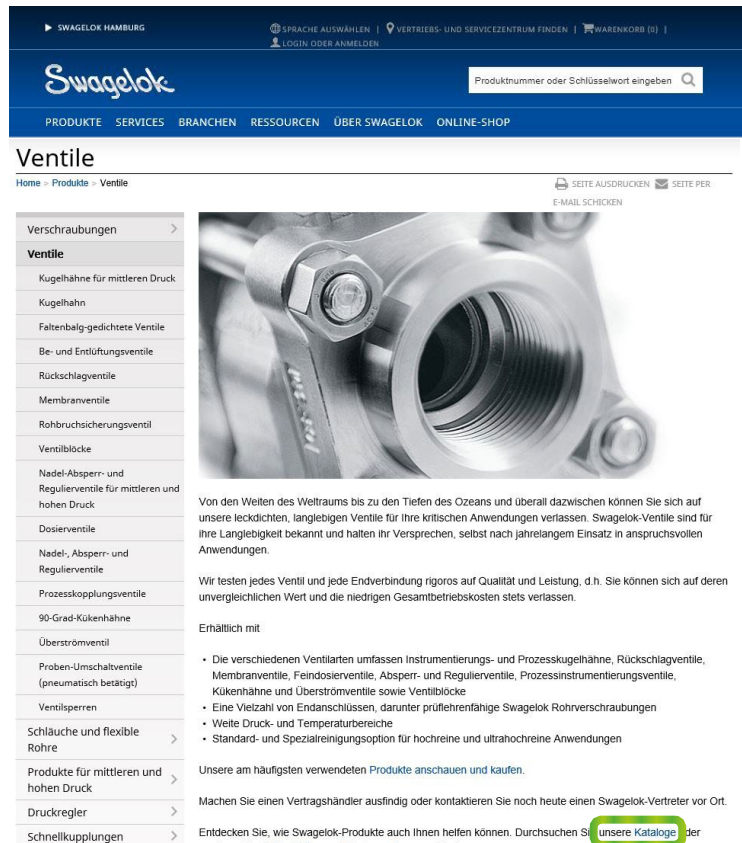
SWAGELOK HAMBURG

SPRACHE AUSWÄHLEN | VERTRIEBS- UND SERVICEZENTRUM FINDEN | WARENKORB (0) | LOGIN ODER ANMELDEN

Swagelok

Produktnummer oder Schlüsselwort eingeben

PRODUKTE SERVICES BRANCHEN RESSOURCEN ÜBER SWAGELOK ONLINE-SHOP

Ventile

Home > Produkte > Ventile

SEITE AUSDRUCKEN SEITE PER E-MAIL SCHICKEN

Verschraubungen
Ventile
Kugelhähne für mittleren Druck
Kugelhahn
Faltenbalg-gedichtete Ventile
Be- und Entlüftungsventile
Rückschlagventile
Membranventile
Rohrbruchsicherungsventil
Ventilblöcke
Nadel-Absperr- und Regulierventile für mittleren und hohen Druck
Dosierventile
Nadel-, Absperr- und Regulierventile
Prozesskopplungsventile
90-Grad-Kükenhähne
Überströmventil
Proben-Umschaltventile (pneumatisch betätigt)
Ventilsperren
Schläuche und flexible Rohre
Produkte für mittleren und hohen Druck
Druckregler
Schnellkupplungen

Von den Weiten des Weltraums bis zu den Tiefen des Ozeans und überall dazwischen können Sie sich auf unsere leckdichten, langlebigen Ventile für Ihre kritischen Anwendungen verlassen. Swagelok-Ventile sind für ihre Langlebigkeit bekannt und halten ihr Versprechen, selbst nach jahrelangem Einsatz in anspruchsvollen Anwendungen.

Wir testen jedes Ventil und jede Endverbindung rigoros auf Qualität und Leistung, d.h. Sie können sich auf deren unvergleichlichen Wert und die niedrigen Gesamtbetriebskosten stets verlassen.

Erhältlich mit

• Die verschiedenen Ventilarten umfassen Instrumentierungs- und Prozesskugelhähne, Rückschlagventile, Membranventile, Feindosierventile, Absperr- und Regulierventile, Prozessinstrumentierungsventile, Kükenhähne und Überströmventile sowie Ventilblöcke
• Eine Vielzahl von Endanschlüssen, darunter prüflehrenfähige Swagelok Rohrverschraubungen
• Weite Druck- und Temperaturbereiche
• Standard- und Spezialreinigungsoption für hochreine und ultrahochreine Anwendungen

Unsere am häufigsten verwendeten Produkte anschauen und kaufen.

Machen Sie einen Vertragshändler ausfindig oder kontaktieren Sie noch heute einen Swagelok-Vertreter vor Ort.

Entdecken Sie, wie Swagelok-Produkte auch Ihnen helfen können. Durchsuchen Si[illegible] unsere Kataloge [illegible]der